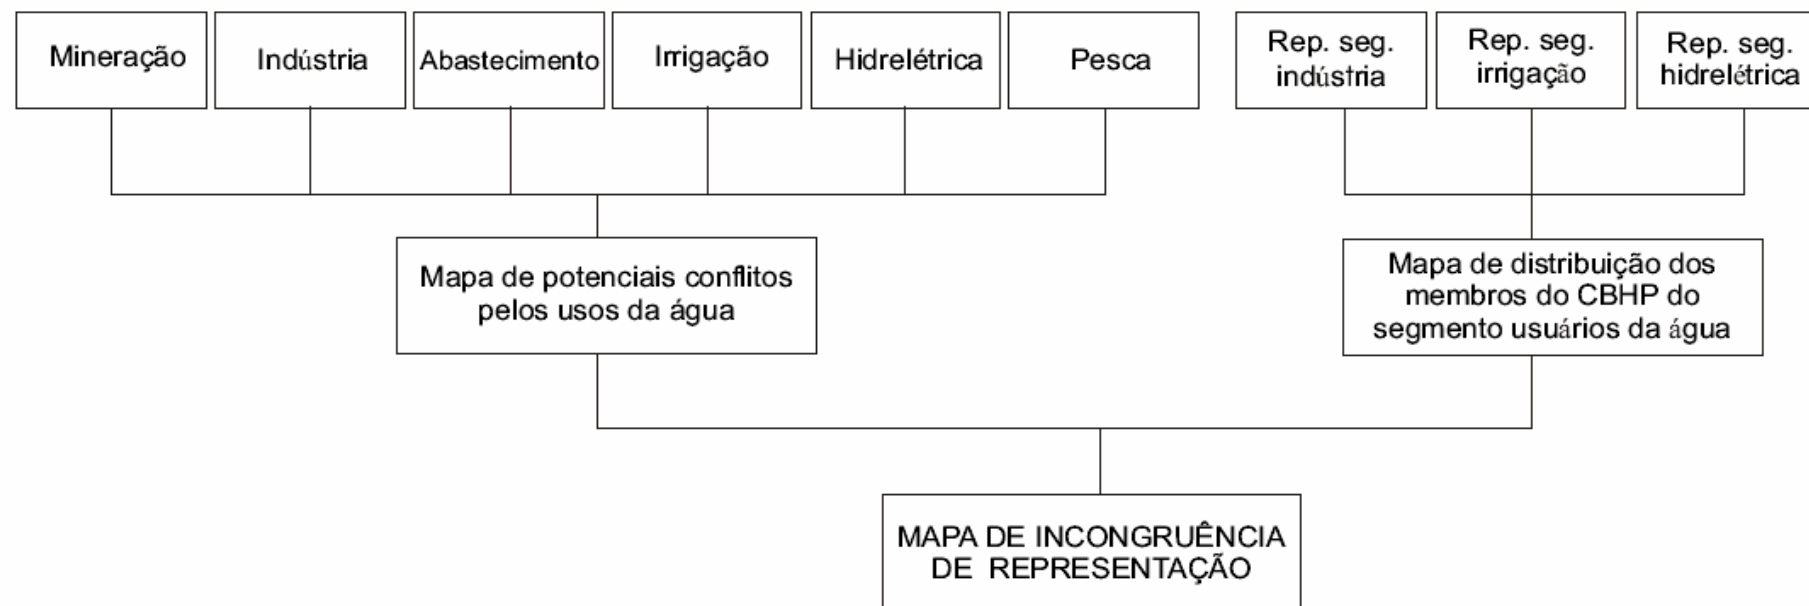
Mineração

Indústria

Abastecimento

Irrigação

Hidrelétrica

Pesca

Rep. seg. indústria

Rep. seg. irrigação

Rep. seg. hidrelétrica

Mapa de potenciais conflitos pelos usos da água

Mapa de distribuição dos membros do CBHP do segmento usuários da água

MAPA DE INCONGRUÊNCIA DE REPRESENTAÇÃO